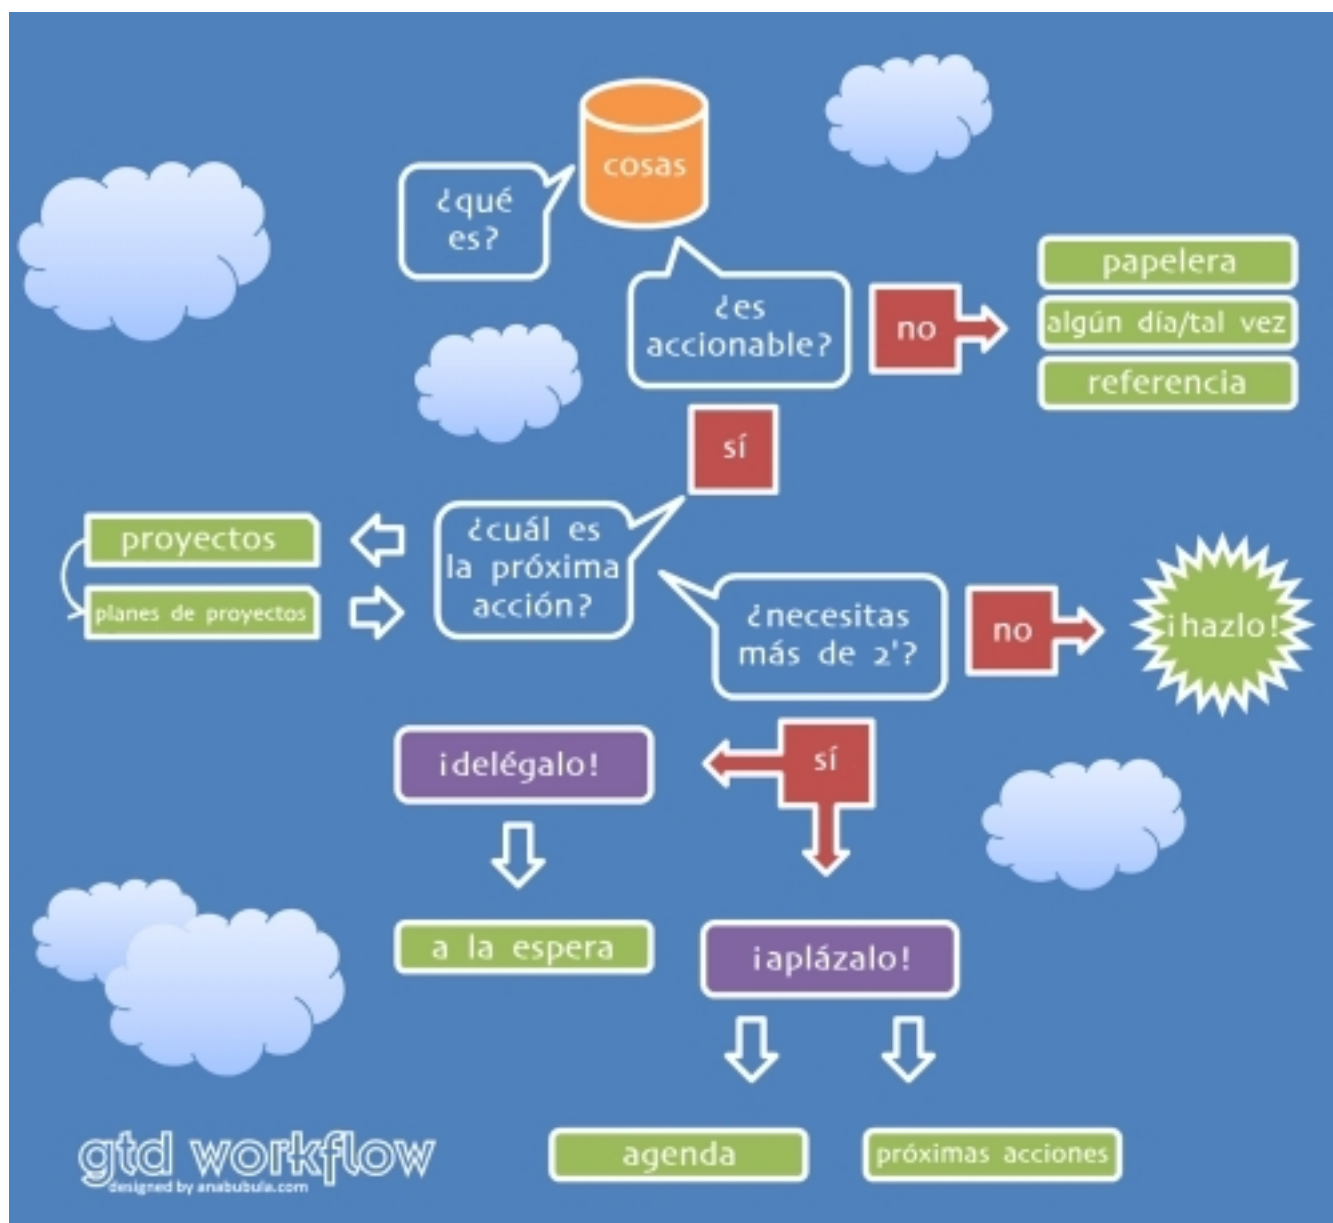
cosas

¿qué es?

¿es accionable?

no

papelera

algún día/tal vez

referencia

sí

¿cuál es la próxima acción?

proyectos

planes de proyectos

¿necesitas más de 2'?

no

¡hazlo!

¡delégalo!

sí

a la espera

¡aplázalo!

agenda

próximas acciones

gtd workflow
designed by anabubula.com